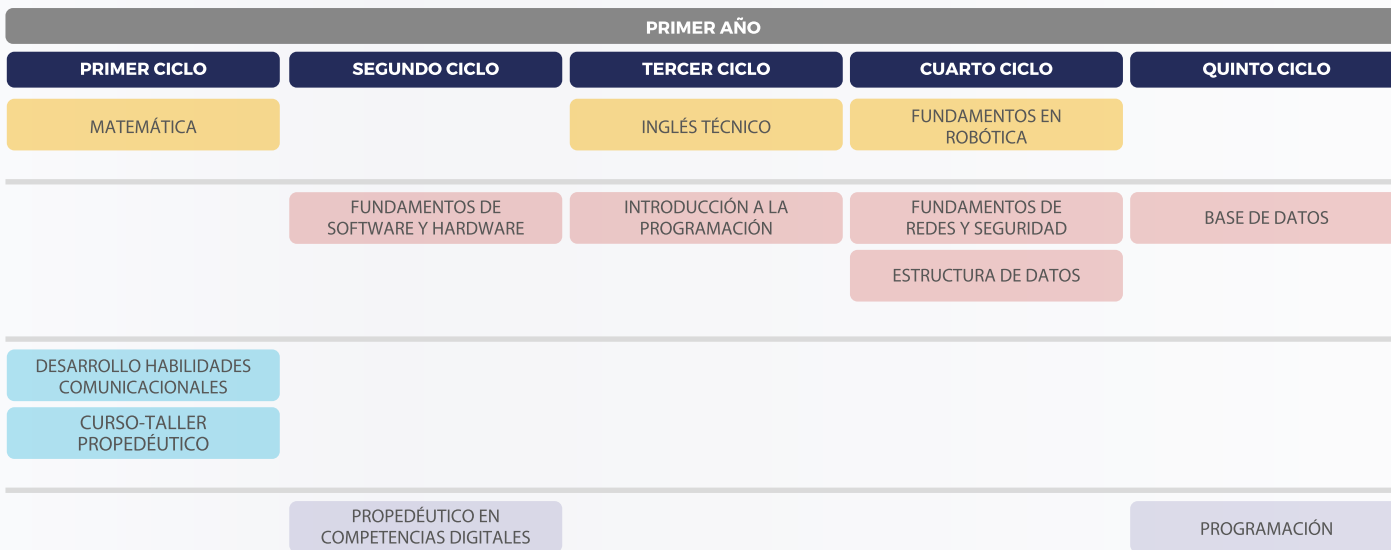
PRIMER AÑO

| PRIMER CICLO | SEGUNDO CICLO | TERCER CICLO | CUARTO CICLO | QUINTO CICLO |
|---|---|---|---|---|
| MATEMÁTICA | | INGLÉS TÉCNICO | FUNDAMENTOS EN ROBÓTICA | |
| | FUNDAMENTOS DE SOFTWARE Y HARDWARE | INTRODUCCIÓN A LA PROGRAMACIÓN | FUNDAMENTOS DE REDES Y SEGURIDAD | BASE DE DATOS |
| | | | ESTRUCTURA DE DATOS | |
| DESARROLLO HABILIDADES COMUNICACIONALES | | | | |
| CURSO-TALLER PROPEDÉUTICO | | | | |
| | PROPEDÉUTICO EN COMPETENCIAS DIGITALES | | | PROGRAMACIÓN |